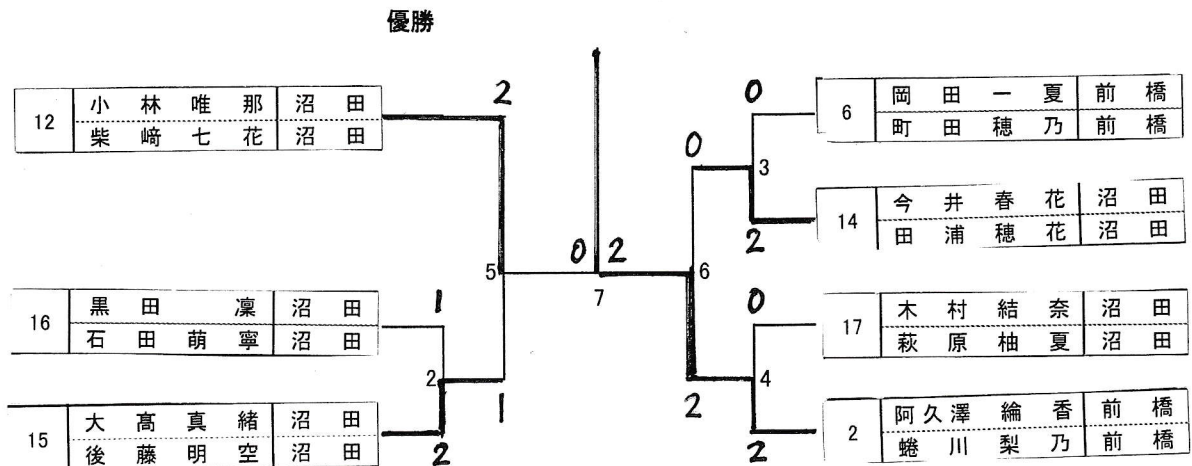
優勝

| 12 | 小林唯那 | 沼田 |
|---|---|---|
| | 柴崎七花 | 沼田 |

| 16 | 黒田　凜 | 沼田 |
|---|---|---|
| | 石田萌寧 | 沼田 |

| 15 | 大髙真緒 | 沼田 |
|---|---|---|
| | 後藤明空 | 沼田 |

| 6 | 岡田一夏 | 前橋 |
|---|---|---|
| | 町田穂乃 | 前橋 |

| 14 | 今井春花 | 沼田 |
|---|---|---|
| | 田浦穂花 | 沼田 |

| 17 | 木村結奈 | 沼田 |
|---|---|---|
| | 萩原柚夏 | 沼田 |

| 2 | 阿久澤綸香 | 前橋 |
|---|---|---|
| | 蜷川梨乃 | 前橋 |

2
1
2
1
2
5
2
0 2
7
6
0
3
0
2
0
4
2
2